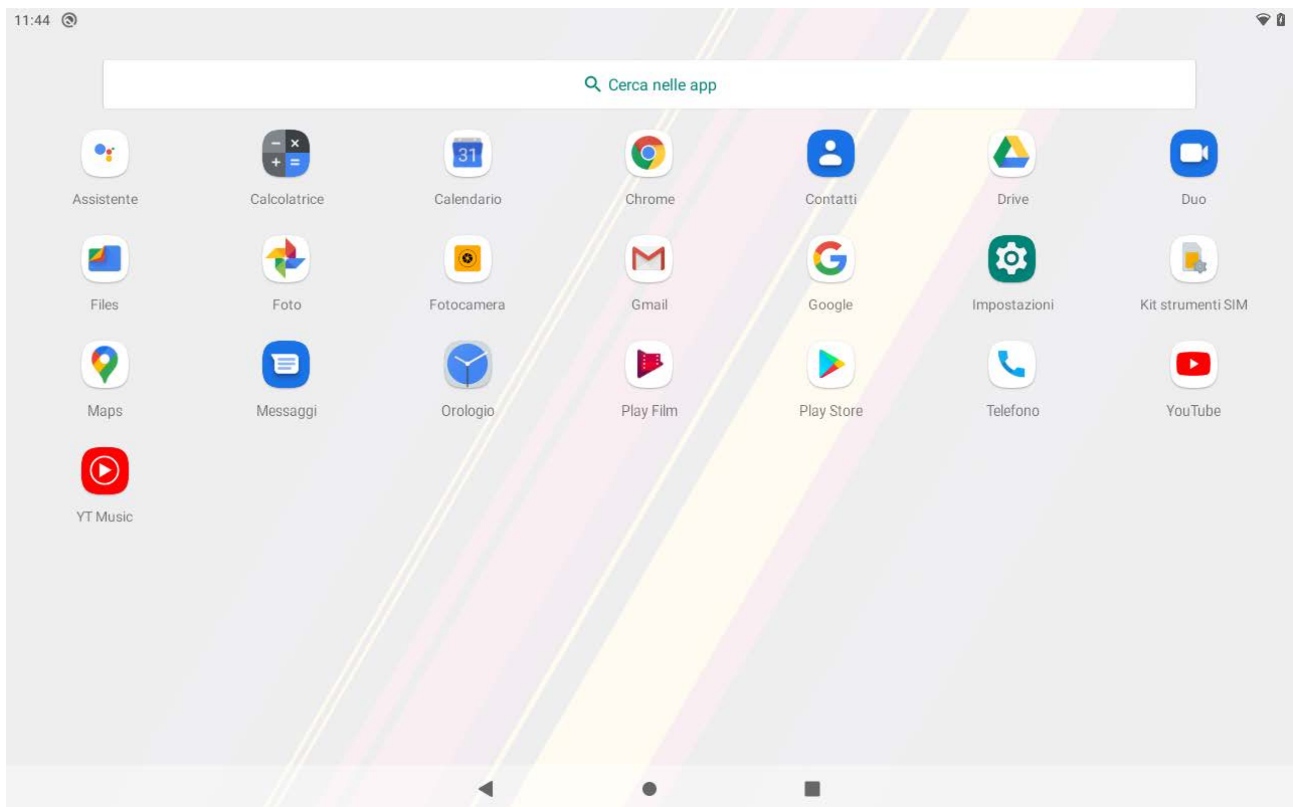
11:44

Cerca nelle app

31

Assistente
Calcolatrice
Calendario
Chrome
Contatti
Drive
Duo

Files
Foto
Fotocamera
Gmail
Google
Impostazioni
Kit strumenti SIM

Maps
Messaggi
Orologio
Play Film
Play Store
Telefono
YouTube

YT Music